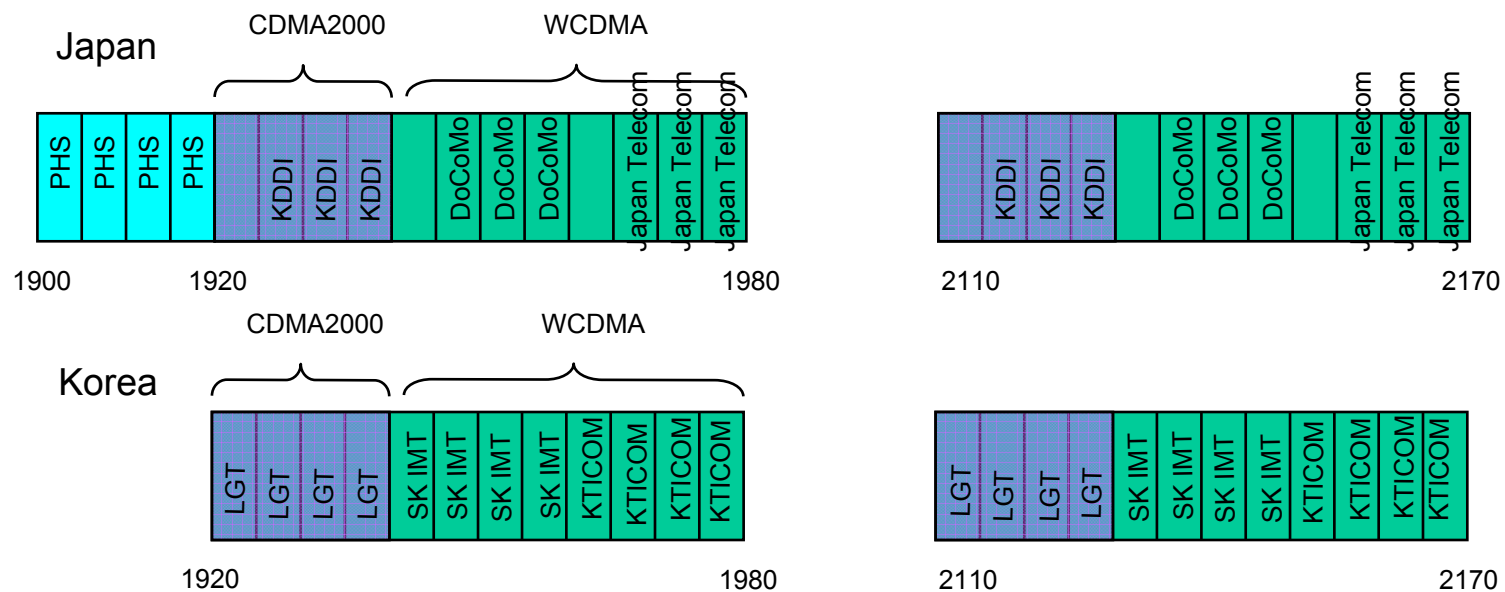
Japan

CDMA2000

WCDMA

PHS PHS PHS PHS KDDI KDDI KDDI DoCoMo DoCoMo DoCoMo Japan Telecom Japan Telecom Japan Telecom

1900 1920 1980

KDDI KDDI KDDI DoCoMo DoCoMo DoCoMo Japan Telecom Japan Telecom Japan Telecom

2110 2170

Korea

CDMA2000

WCDMA

LGT LGT LGT LGT SK IMT SK IMT SK IMT SK IMT KTICOM KTICOM KTICOM KTICOM

1920 1980

LGT LGT LGT LGT SK IMT SK IMT SK IMT SK IMT KTICOM KTICOM KTICOM KTICOM

2110 2170